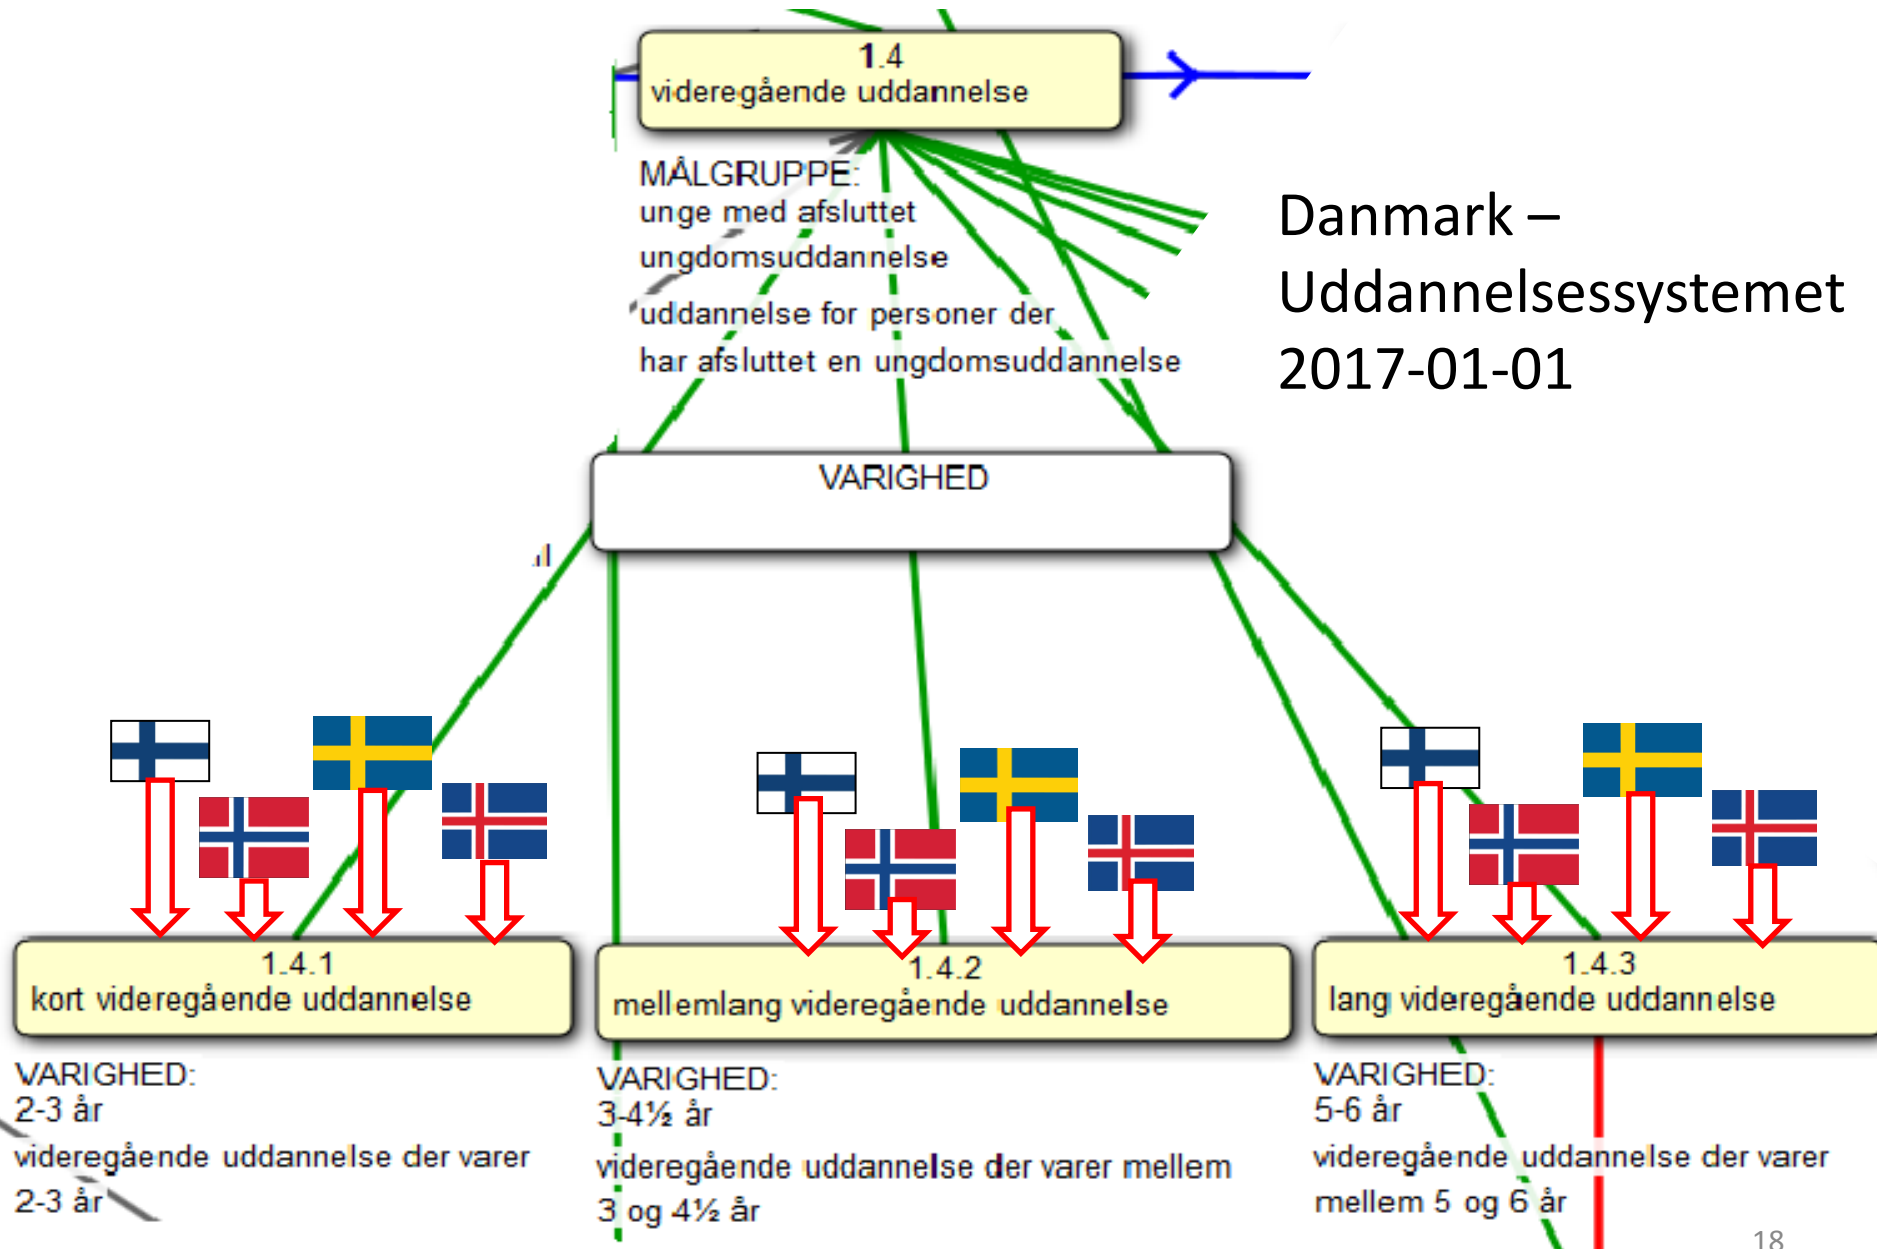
1.4
videregående uddannelse

MÅLGRUPPE:
unge med afsluttet ungdomsuddannelse

uddannelse for personer der har afsluttet en ungdomsuddannelse

Danmark – Uddannelsessystemet 2017-01-01

VARIGHED

1.4.1
kort videregående uddannelse

VARIGHED:
2-3 år

videregående uddannelse der varer 2-3 år

1.4.2
mellemlang videregående uddannelse

VARIGHED:
3-4½ år

videregående uddannelse der varer mellem 3 og 4½ år

1.4.3
lang videregående uddannelse

VARIGHED:
5-6 år

videregående uddannelse der varer mellem 5 og 6 år

18